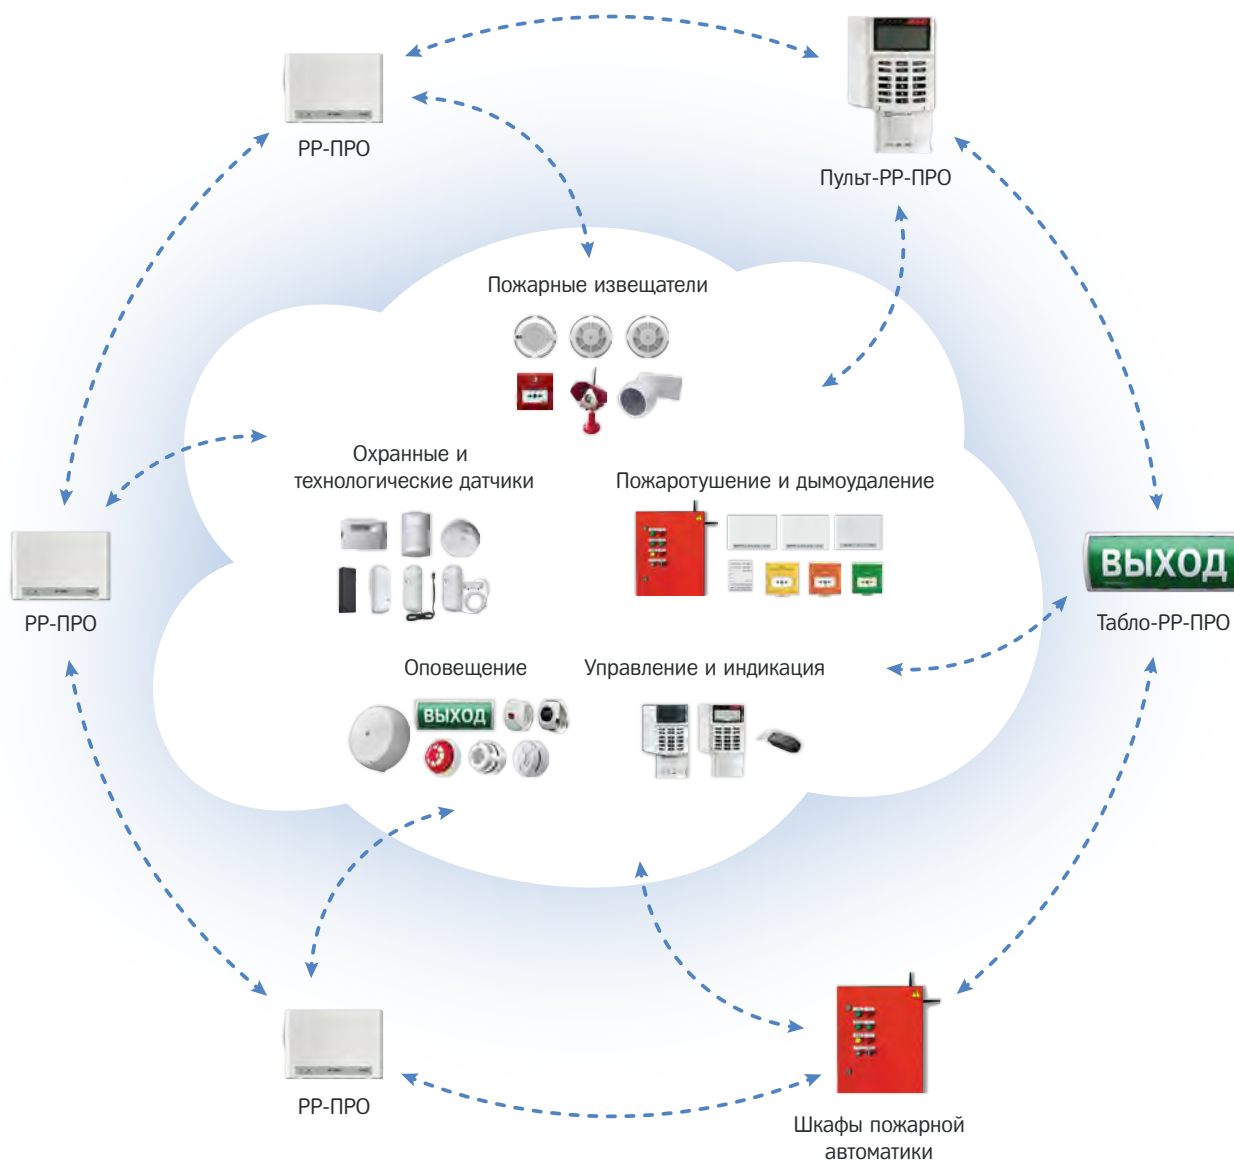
РР-ПРО

Пульт-РР-ПРО

Пожарные извещатели

Охранные и технологические датчики

Пожаротушение и дымоудаление

ВЫХОД

РР-ПРО

Табло-РР-ПРО

Оповещение

Управление и индикация

ВЫХОД

РР-ПРО

Шкафы пожарной автоматики